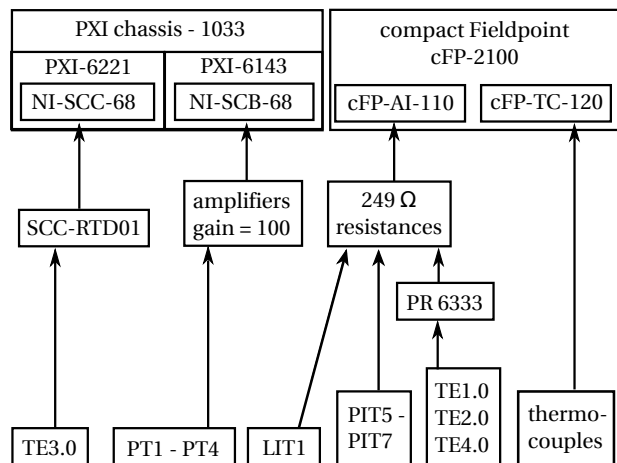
PXI chassis - 1033
PXI-6221
NI-SCC-68
PXI-6143
NI-SCB-68
compact Fieldpoint
cFP-2100
cFP-AI-110
cFP-TC-120
SCC-RTD01
amplifiers
gain = 100
249 Ω
resistances
PR 6333
TE3.0
PT1 - PT4
LIT1
PIT5 - PIT7
TE1.0
TE2.0
TE4.0
thermo-
couples